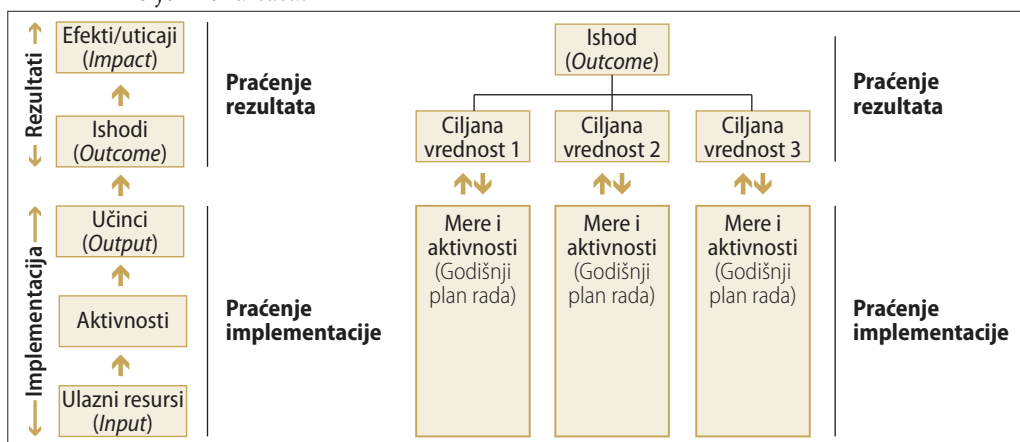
Rezultati

Efekti/uticaji (*Impact*)

Ishodi (*Outcome*)

Praćenje rezultata

Implementacija

Učinci (*Output*)

Aktivnosti

Ulazni resursi (*Input*)

Praćenje implementacije

Ishod (*Outcome*)

Ciljana vrednost 1

Ciljana vrednost 2

Ciljana vrednost 3

Praćenje rezultata

Mere i aktivnosti (Godišnji plan rada)

Mere i aktivnosti (Godišnji plan rada)

Mere i aktivnosti (Godišnji plan rada)

Praćenje implementacije